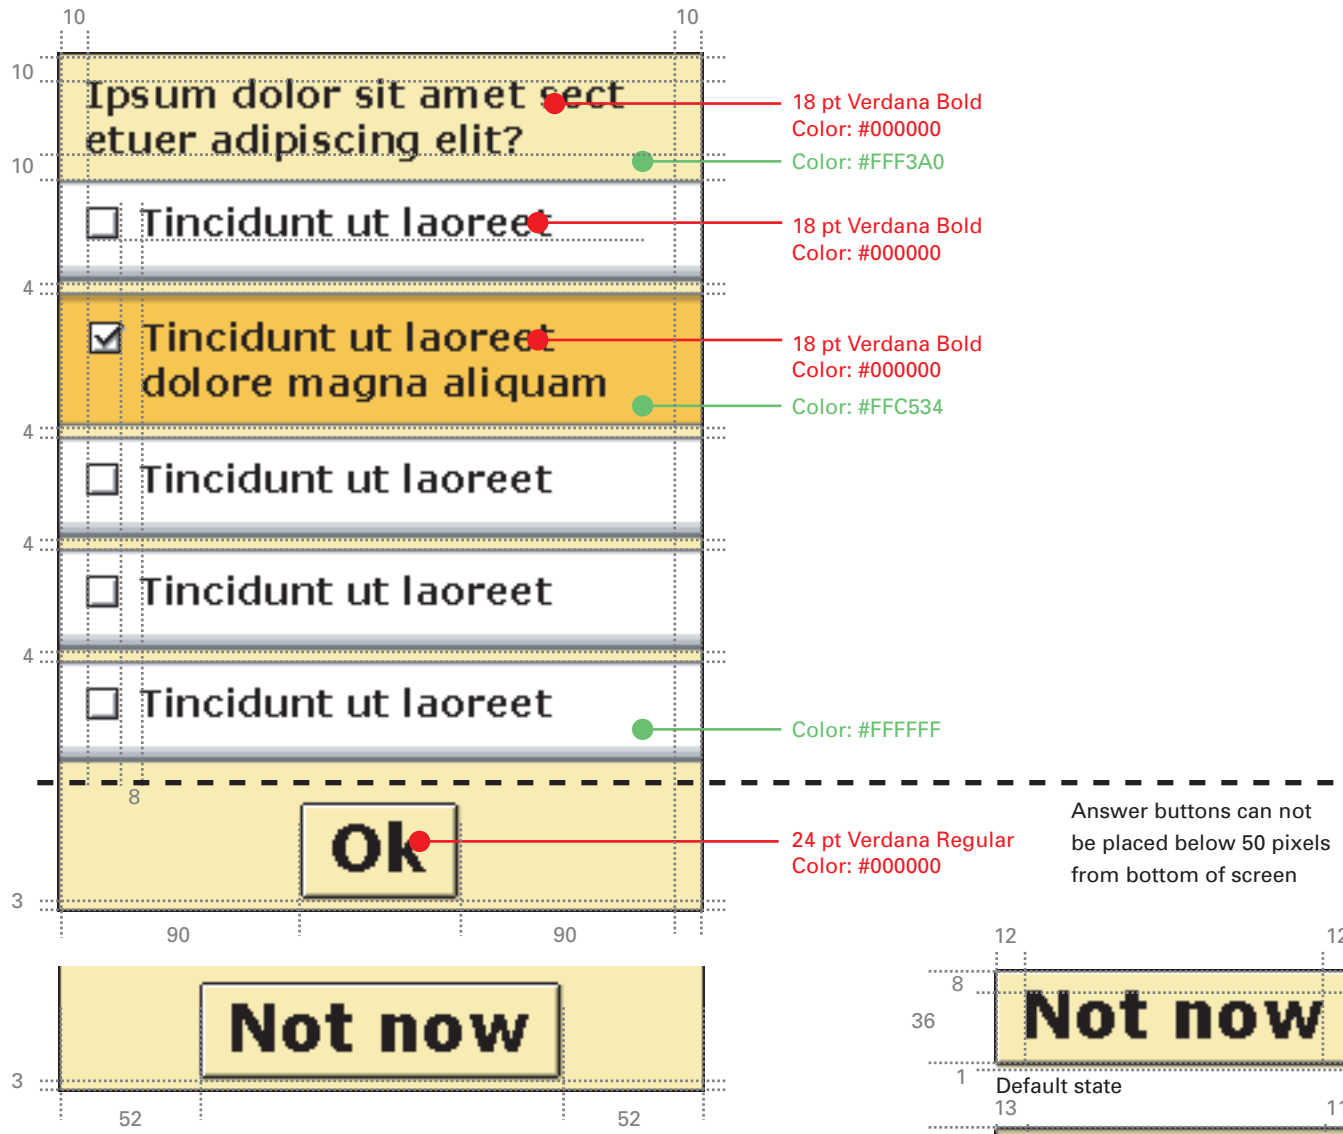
10
10
10
Ipsum dolor sit amet sect etuer adipiscing elit?
10
18 pt Verdana Bold
Color: #000000
Color: #FFF3A0
Tincidunt ut laoreet
18 pt Verdana Bold
Color: #000000
4
Tincidunt ut laoreet dolore magna aliquam
18 pt Verdana Bold
Color: #000000
Color: #FFC534
4
Tincidunt ut laoreet
4
Tincidunt ut laoreet
4
Tincidunt ut laoreet
Color: #FFFFFF
8
Ok
24 pt Verdana Regular
Color: #000000
Answer buttons can not be placed below 50 pixels from bottom of screen
3
90
90
Not now
3
52
52
12
12
8
36
Not now
1
Default state
13
11